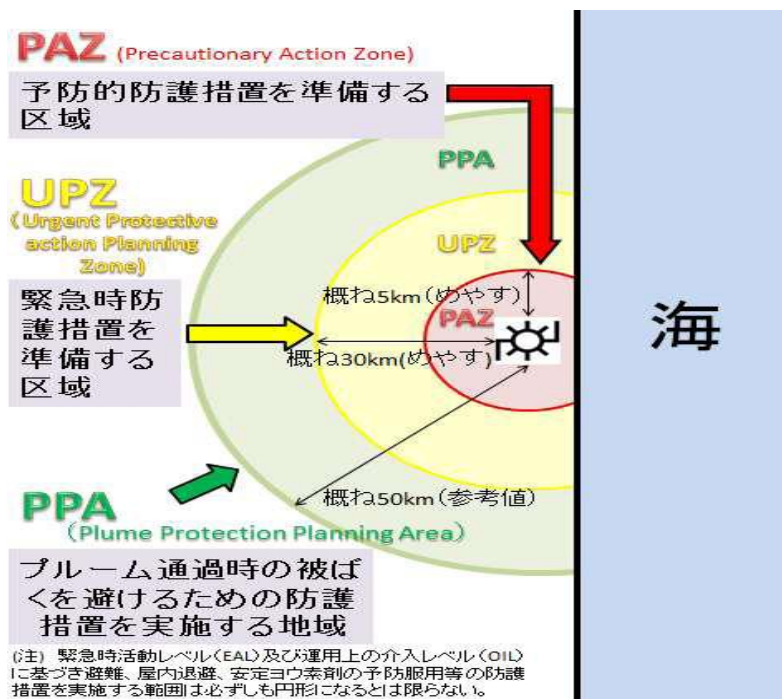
PAZ (Precautionary Action Zone)

予防的防護措置を準備する区域

PPA

UPZ
(Urgent Protective action Planning Zone)

UPZ

緊急時防護措置を準備する区域

概ね5km(めやす)

PAZ

概ね30km(めやす)

海

概ね50km(参考値)

PPA
(Plume Protection Planning Area)

プルーム通過時の被ばくを避けるための防護措置を実施する地域

(注) 緊急時活動レベル(EAL)及び運用上の介入レベル(OIL)に基づき避難、屋内退避、安定ヨウ素剤の予防服用等の防護措置を実施する範囲は必ずしも円形になるとは限らない。